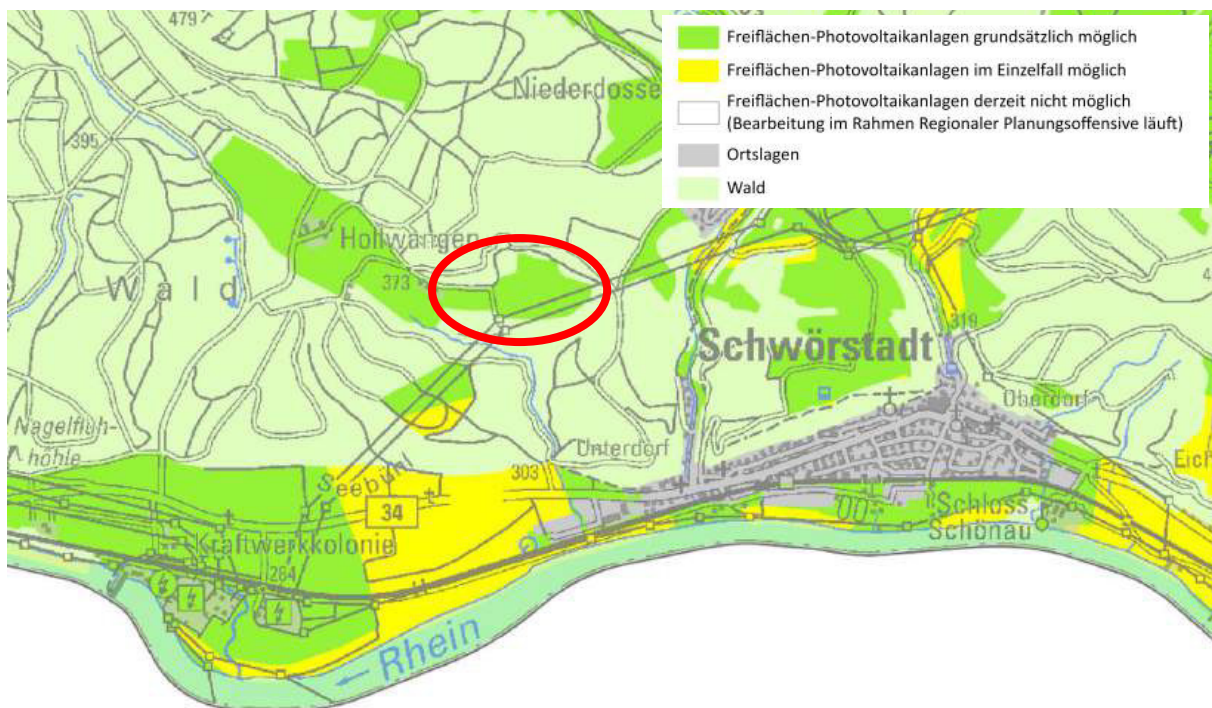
Freiflächen-Photovoltaikanlagen grundsätzlich möglich
Freiflächen-Photovoltaikanlagen im Einzelfall möglich
Freiflächen-Photovoltaikanlagen derzeit nicht möglich (Bearbeitung im Rahmen Regionaler Planungsoffensive läuft)
Ortslagen
Wald

479
Niederdosse
395
Hollwangen
373
Wald
Schwörstadt
318
Oberdorf
Nagelfluhhöhle
Unterdorf
303
Seebach
34
Schloss Schönau
Eich
Kraftwerkkolonie
284
Rhein